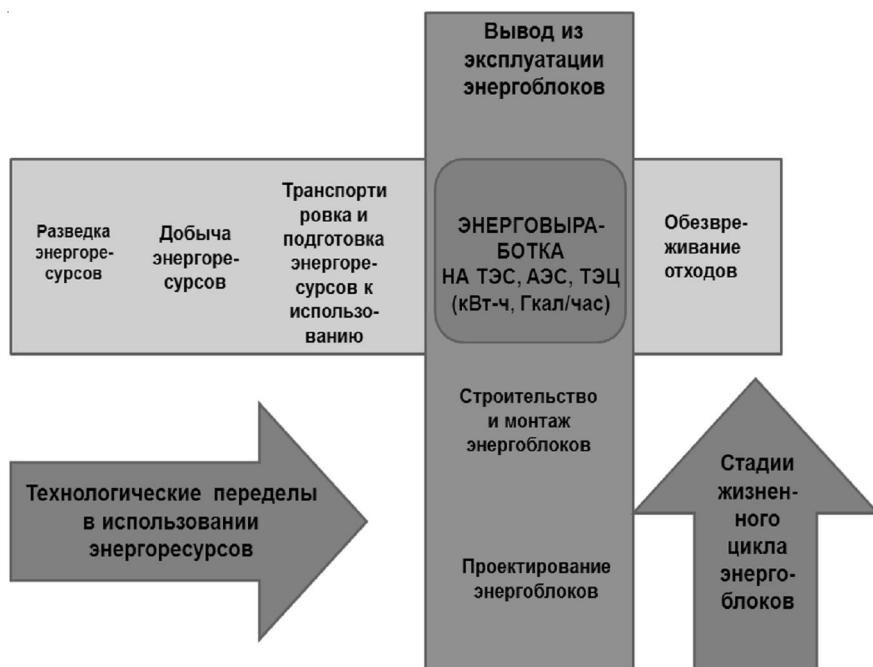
Вывод из эксплуатации энергоблоков

Разведка энергоресурсов

Добыча энергоресурсов

Транспортировка и подготовка энергоресурсов к использованию

ЭНЕРГОВЫРАБОТКА НА ТЭС, АЭС, ТЭЦ (кВт-ч, Гкал/час)

Обезвреживание отходов

Строительство и монтаж энергоблоков

Технологические переделы в использовании энергоресурсов

Проектирование энергоблоков

Стадии жизненного цикла энергоблоков